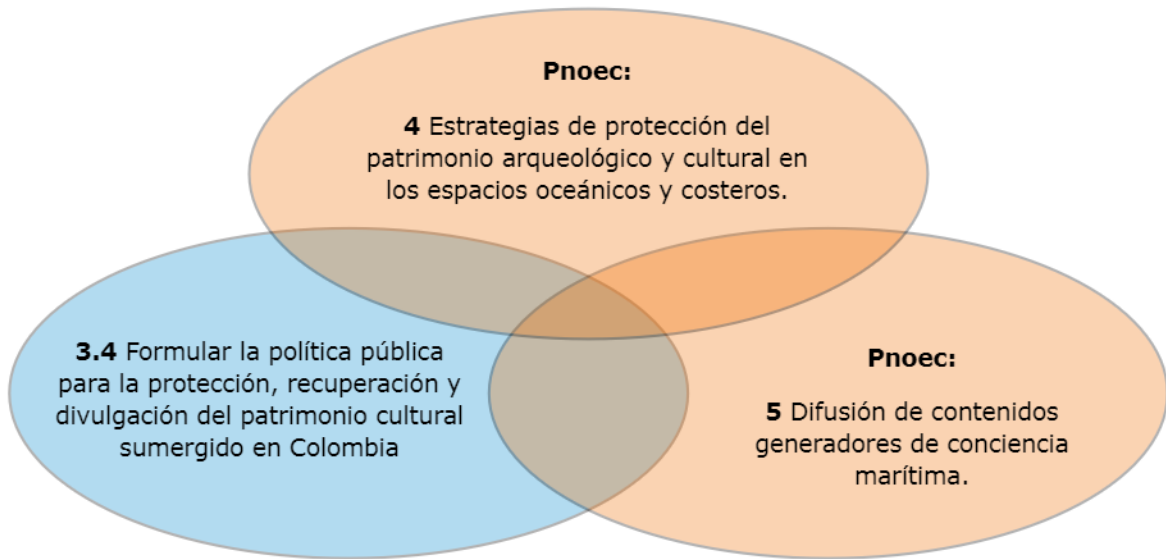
Pnoec:

4 Estrategias de protección del patrimonio arqueológico y cultural en los espacios oceánicos y costeros.

3.4 Formular la política pública para la protección, recuperación y divulgación del patrimonio cultural sumergido en Colombia

Pnoec:

5 Difusión de contenidos generadores de conciencia marítima.